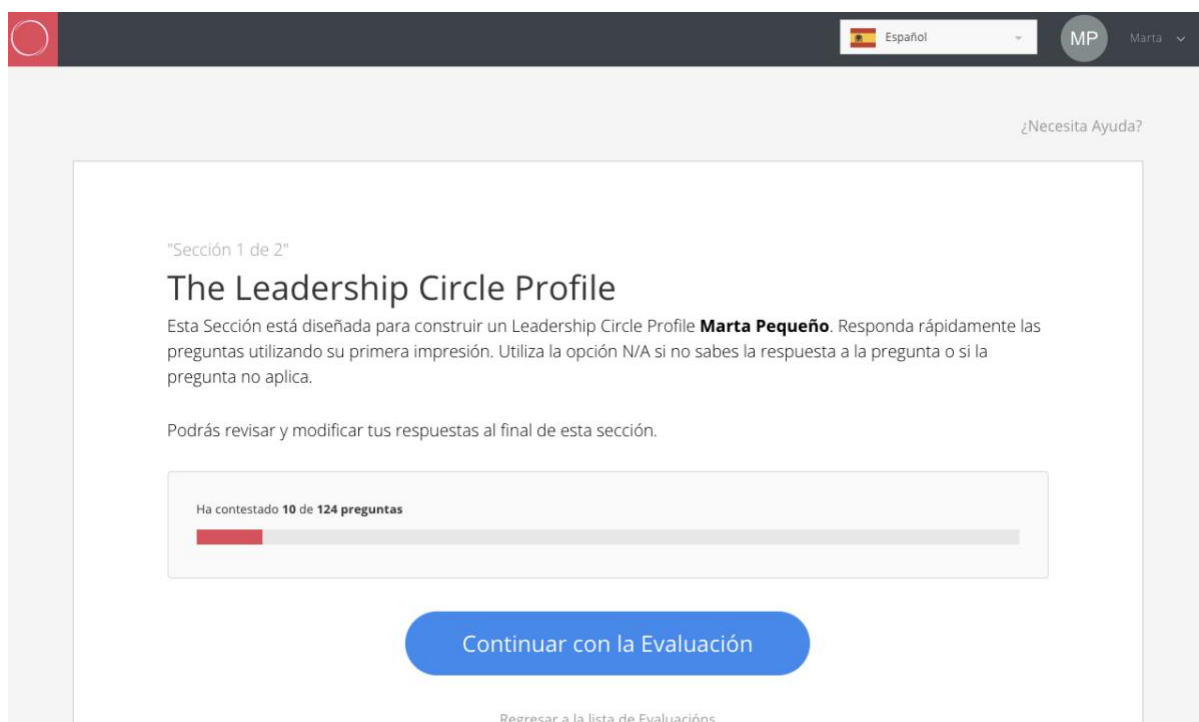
Español

MP

Marta

¿Necesita Ayuda?

"Sección 1 de 2"

The Leadership Circle Profile

Esta Sección está diseñada para construir un Leadership Circle Profile **Marta Pequeño**. Responda rápidamente las preguntas utilizando su primera impresión. Utiliza la opción N/A si no sabes la respuesta a la pregunta o si la pregunta no aplica.

Podrás revisar y modificar tus respuestas al final de esta sección.

Ha contestado **10** de **124 preguntas**

Continuar con la Evaluación

Regresar a la lista de Evaluaciones